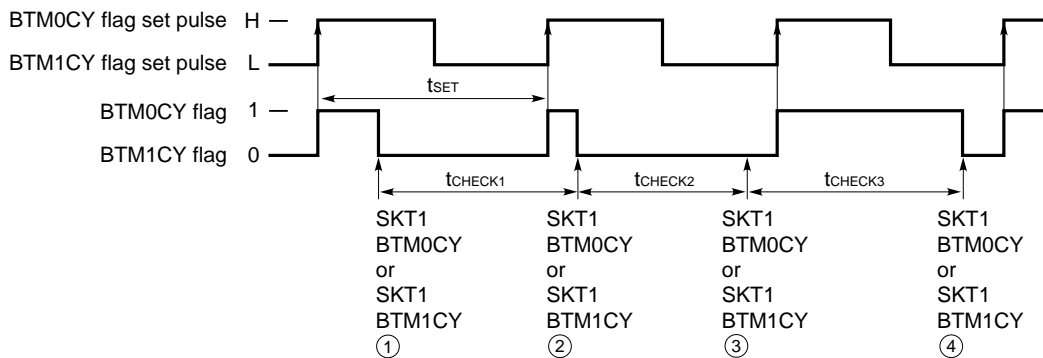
BTM0CY flag set pulse H

BTM1CY flag set pulse L

$t_{SET}$

BTM0CY flag 1

BTM1CY flag 0

$t_{CHECK1}$

$t_{CHECK2}$

$t_{CHECK3}$

SKT1 BTM0CY or SKT1 BTM1CY ①

SKT1 BTM0CY or SKT1 BTM1CY ②

SKT1 BTM0CY or SKT1 BTM1CY ③

SKT1 BTM0CY or SKT1 BTM1CY ④